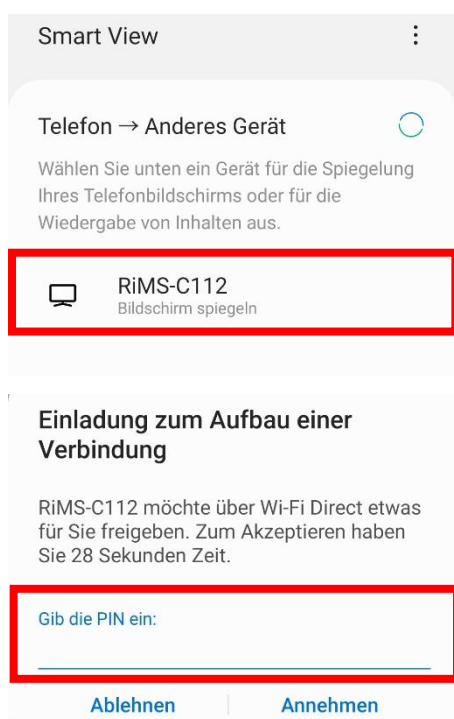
Smart View

Telefon → Anderes Gerät

Wählen Sie unten ein Gerät für die Spiegelung Ihres Telefonbildschirms oder für die Wiedergabe von Inhalten aus.

RiMS-C112
Bildschirm spiegeln

Einladung zum Aufbau einer Verbindung

RiMS-C112 möchte über Wi-Fi Direct etwas für Sie freigeben. Zum Akzeptieren haben Sie 28 Sekunden Zeit.

Gib die PIN ein:

Ablehnen | Annehmen